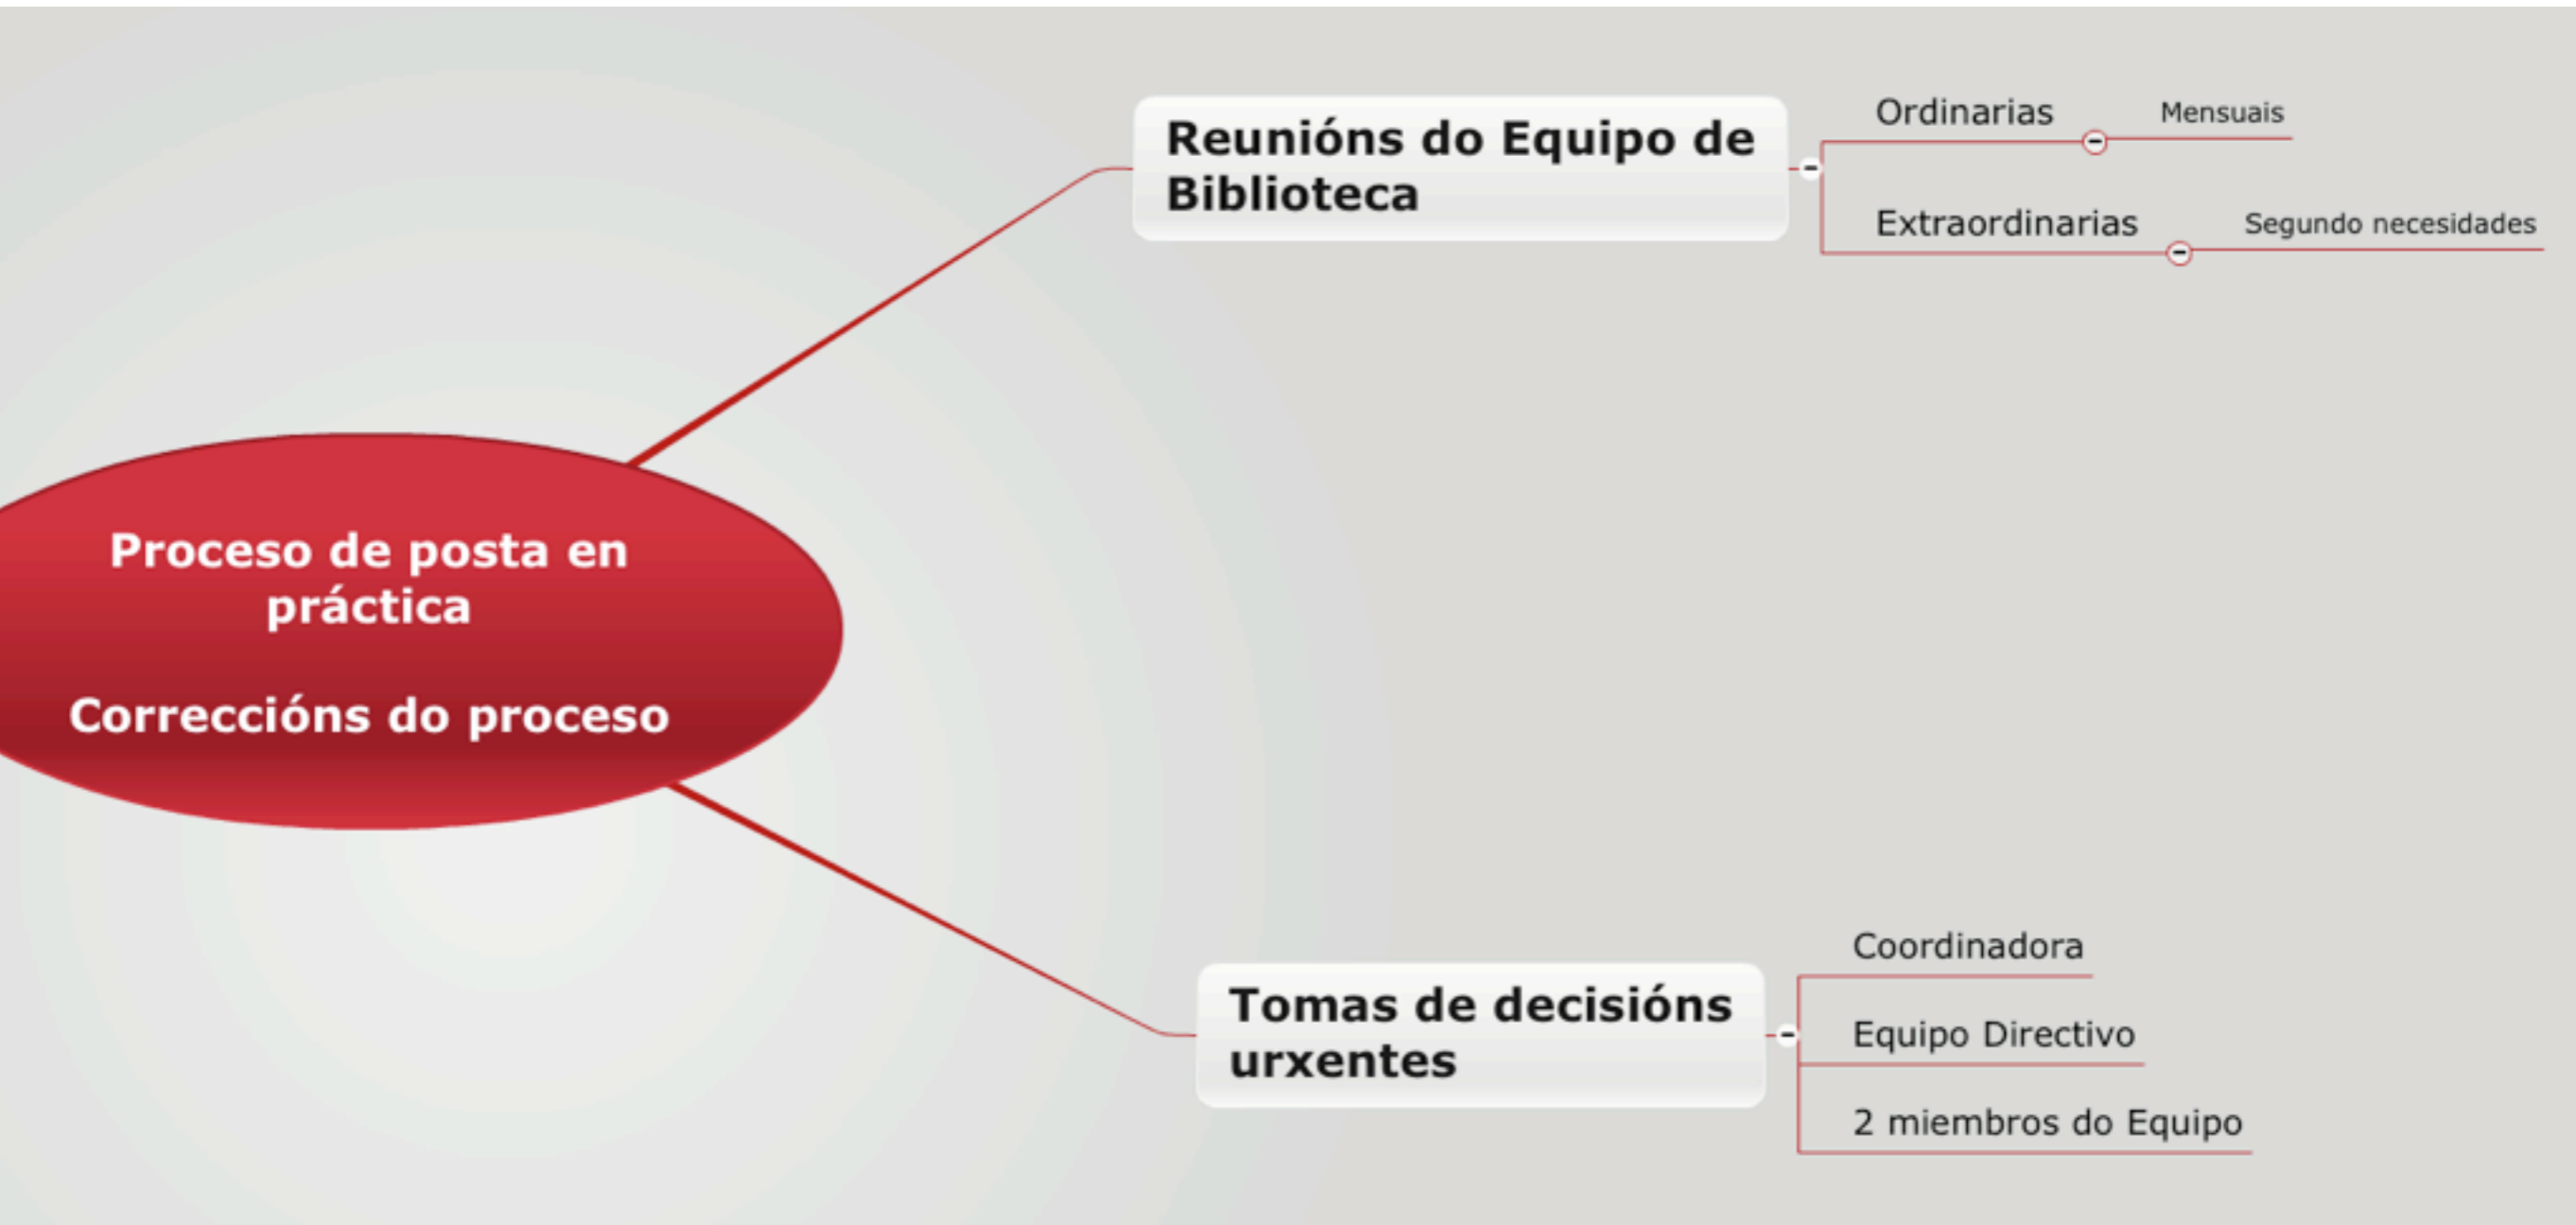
Proceso de posta en práctica

Correccións do proceso

Reunións do Equipo de Biblioteca

Ordinarias

Mensuais

Extraordinarias

Segundo necesidades

Tomas de decisións urxentes

Coordinadora

Equipo Directivo

2 miembros do Equipo